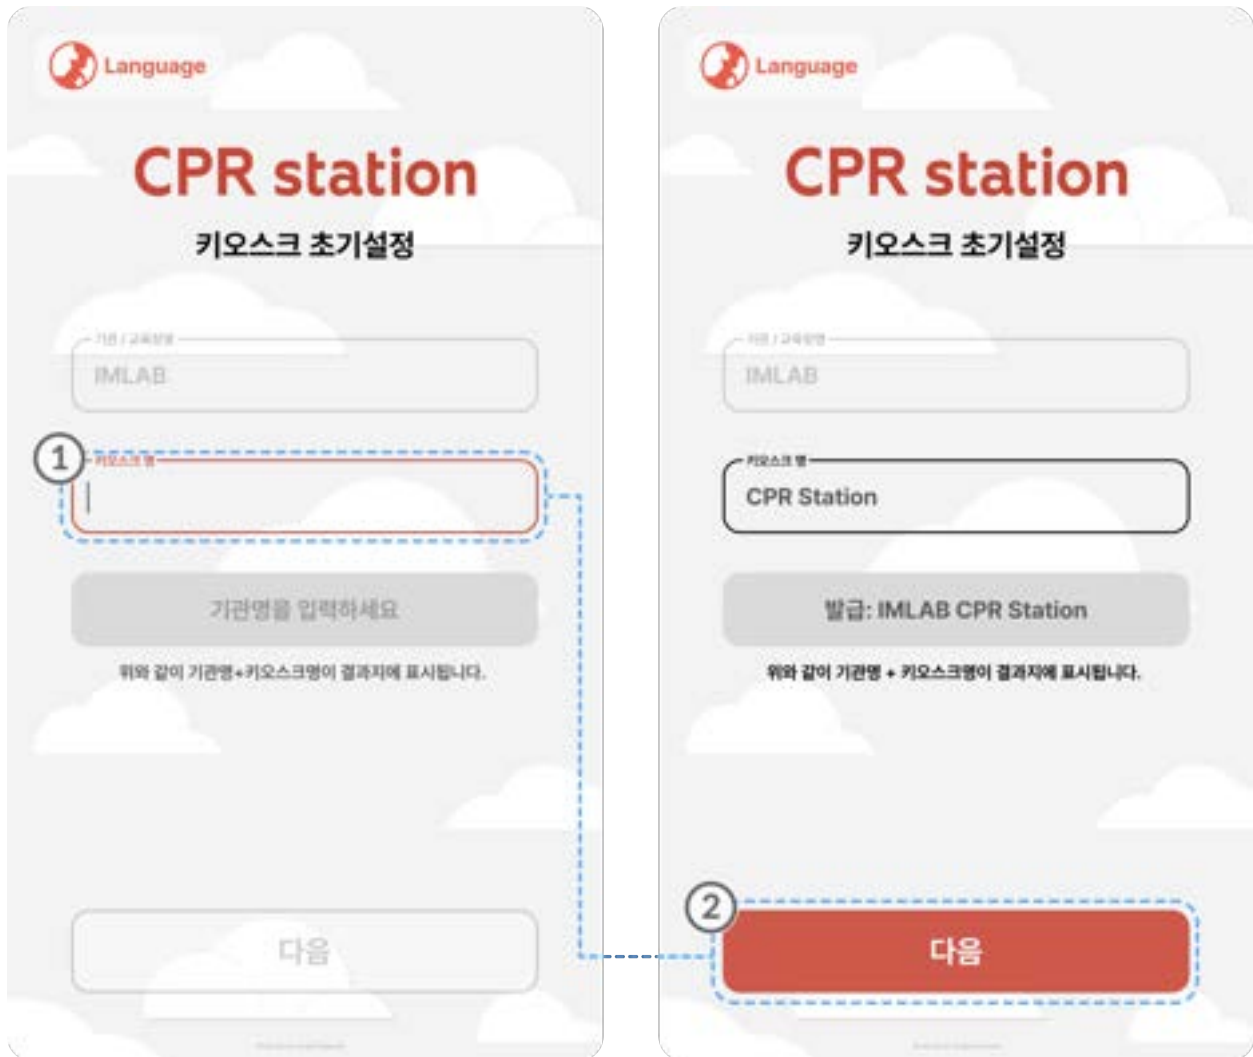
Language

CPR station

키오스크 초기설정

기관 / 교육장명

IMLAB

1

키오스크 명

기관명을 입력하세요

위와 같이 기관명+키오스크명이 결과지에 표시됩니다.

다음

Language

CPR station

키오스크 초기설정

기관 / 교육장명

IMLAB

키오스크 명

CPR Station

발급: IMLAB CPR Station

위와 같이 기관명 + 키오스크명이 결과지에 표시됩니다.

2

다음